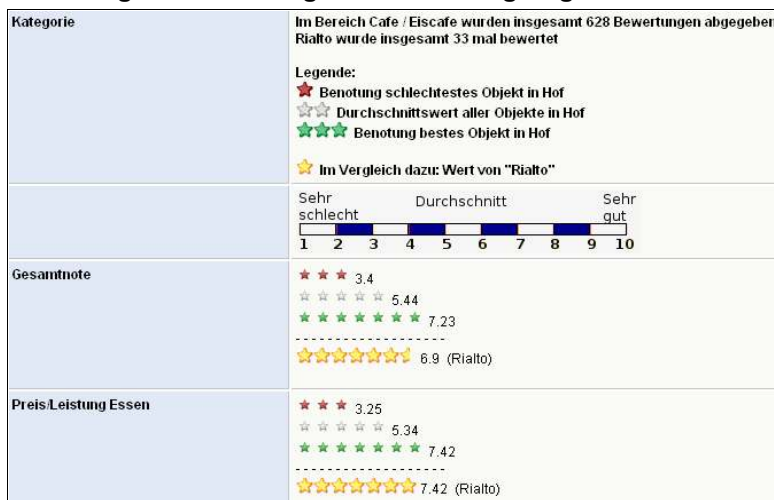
| Kategorie | Im Bereich Cafe / Eiscafe wurden insgesamt 628 Bewertungen abgegeben Rialto wurde insgesamt 33 mal bewertet<br><br>Legende:<br>Benotung schlechtestes Objekt in Hof<br>Durchschnittswert aller Objekte in Hof<br>Benotung bestes Objekt in Hof<br><br>Im Vergleich dazu: Wert von "Rialto" |
|---|---|
| | Sehr schlecht Durchschnitt Sehr gut<br>1 2 3 4 5 6 7 8 9 10 |
| Gesamtnote | 3.4<br>5.44<br>7.23<br>--------------------<br>6.9 (Rialto) |
| Preis/Leistung Essen | 3.25<br>5.34<br>7.42<br>--------------------<br>7.42 (Rialto) |